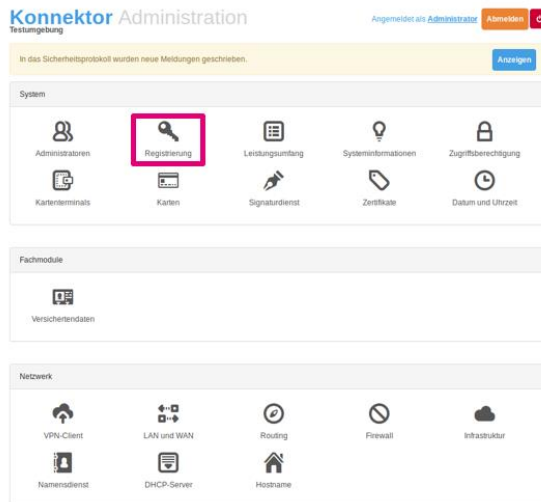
Konnektor Administration
Testumgebung

Angemeldet als Administrator Abmelden

In das Sicherheitsprotokoll wurden neue Meldungen geschrieben.

Anzeigen

System

Administratoren
Registrierung
Leistungsumfang
Systeminformationen
Zugriffsberechtigung
Kartenterminals
Karten
Signaturdienst
Zertifikate
Datum und Uhrzeit

Fachmodule

Versichertendaten

Netzwerk

VPN-Client
LAN und WAN
Routing
Firewall
Infrastruktur
Namensdienst
DHCP-Server
Hostname